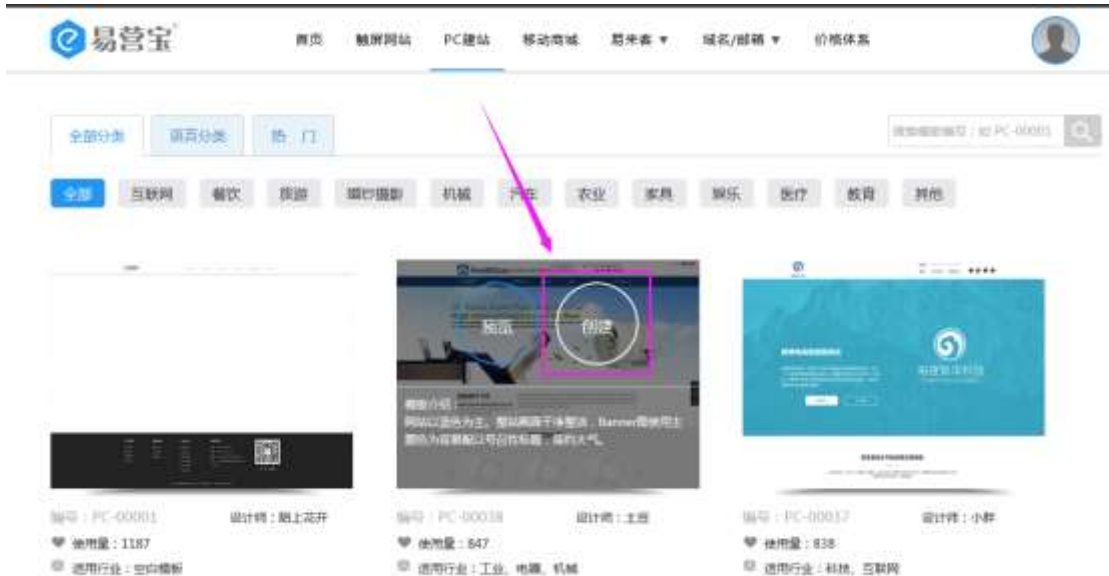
易营宝

首页　触屏网站　PC建站　移动商城　易米者 ▼　域名/邮箱 ▼　价格体系

全部分类　语言分类　热门

搜索模板编号：如 PC-00001

全部　互联网　餐饮　旅游　婚纱摄影　机械　汽车　农业　家具　娱乐　医疗　教育　其他

预览　创建

模板介绍：
网站以蓝色为主，整站画面干净整洁，Banner图使用主题色为背景配以号召性标题，端的大气。

编号：PC-00001　设计师：陌上花开
使用量：1187
适用行业：空白模板

编号：PC-00038　设计师：土豆
使用量：847
适用行业：工业、电器、机械

编号：PC-00037　设计师：小胖
使用量：838
适用行业：科技、互联网